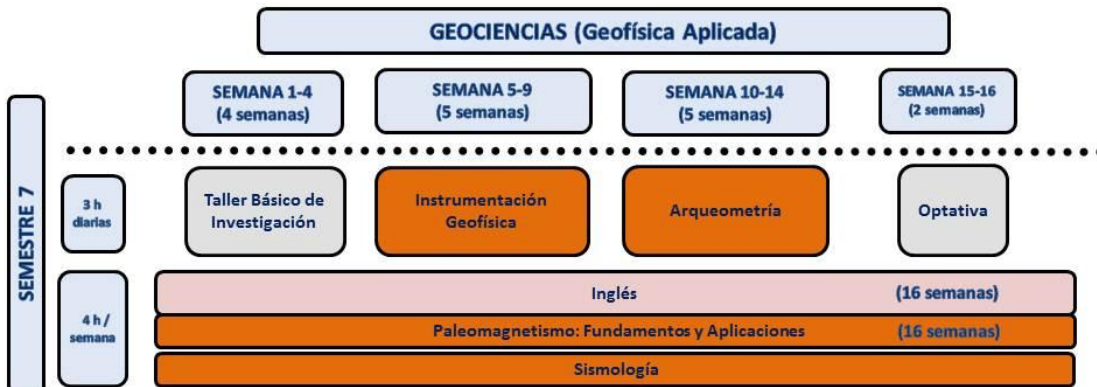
GEOCIENCIAS (Geofísica Aplicada)

SEMANA 1-4 (4 semanas)

SEMANA 5-9 (5 semanas)

SEMANA 10-14 (5 semanas)

SEMANA 15-16 (2 semanas)

SEMESTRE 7

3 h diarias

Taller Básico de Investigación

Instrumentación Geofísica

Arqueometría

Optativa

4 h / semana

Inglés (16 semanas)

Paleomagnetismo: Fundamentos y Aplicaciones (16 semanas)

Sismología